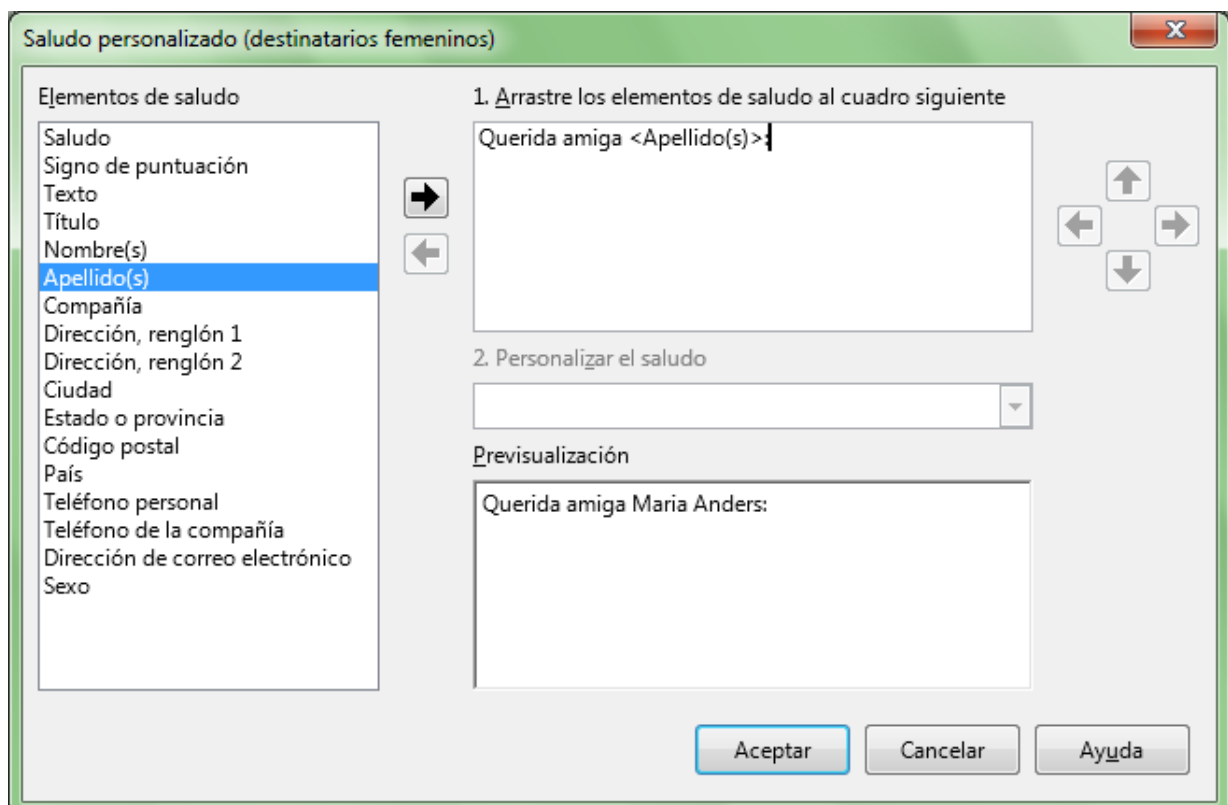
Saludo personalizado (destinatarios femeninos)

Elementos de saludo

Saludo
Signo de puntuación
Texto
Título
Nombre(s)
Apellido(s)
Compañía
Dirección, renglón 1
Dirección, renglón 2
Ciudad
Estado o provincia
Código postal
País
Teléfono personal
Teléfono de la compañía
Dirección de correo electrónico
Sexo

1. Arrastre los elementos de saludo al cuadro siguiente

Querida amiga <Apellido(s)>:

2. Personalizar el saludo

Previsualización

Querida amiga Maria Anders:

Aceptar

Cancelar

Ayuda